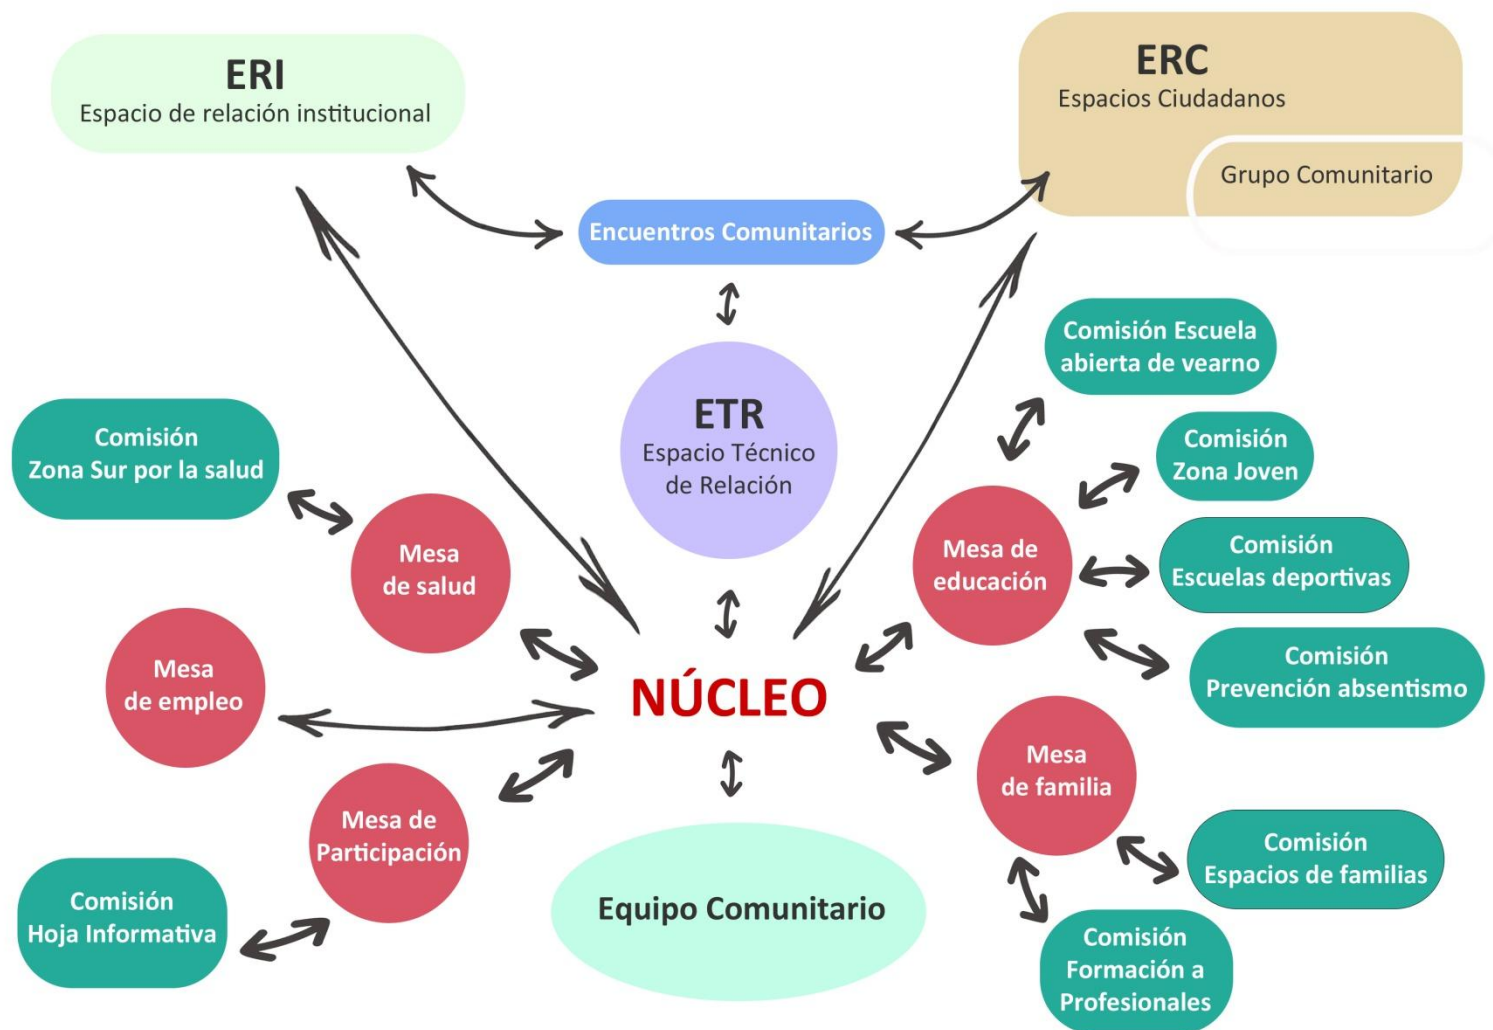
ERI
Espacio de relación institucional

ERC
Espacios Ciudadanos

Grupo Comunitario

Encuentros Comunitarios

ETR
Espacio Técnico de Relación

Comisión Escuela abierta de vearno

Comisión Zona Joven

Comisión Zona Sur por la salud

Mesa de salud

Mesa de educación

Comisión Escuelas deportivas

Comisión Prevención absentismo

Mesa de empleo

NÚCLEO

Mesa de Participación

Mesa de familia

Comisión Espacios de familias

Comisión Hoja Informativa

Equipo Comunitario

Comisión Formación a Profesionales